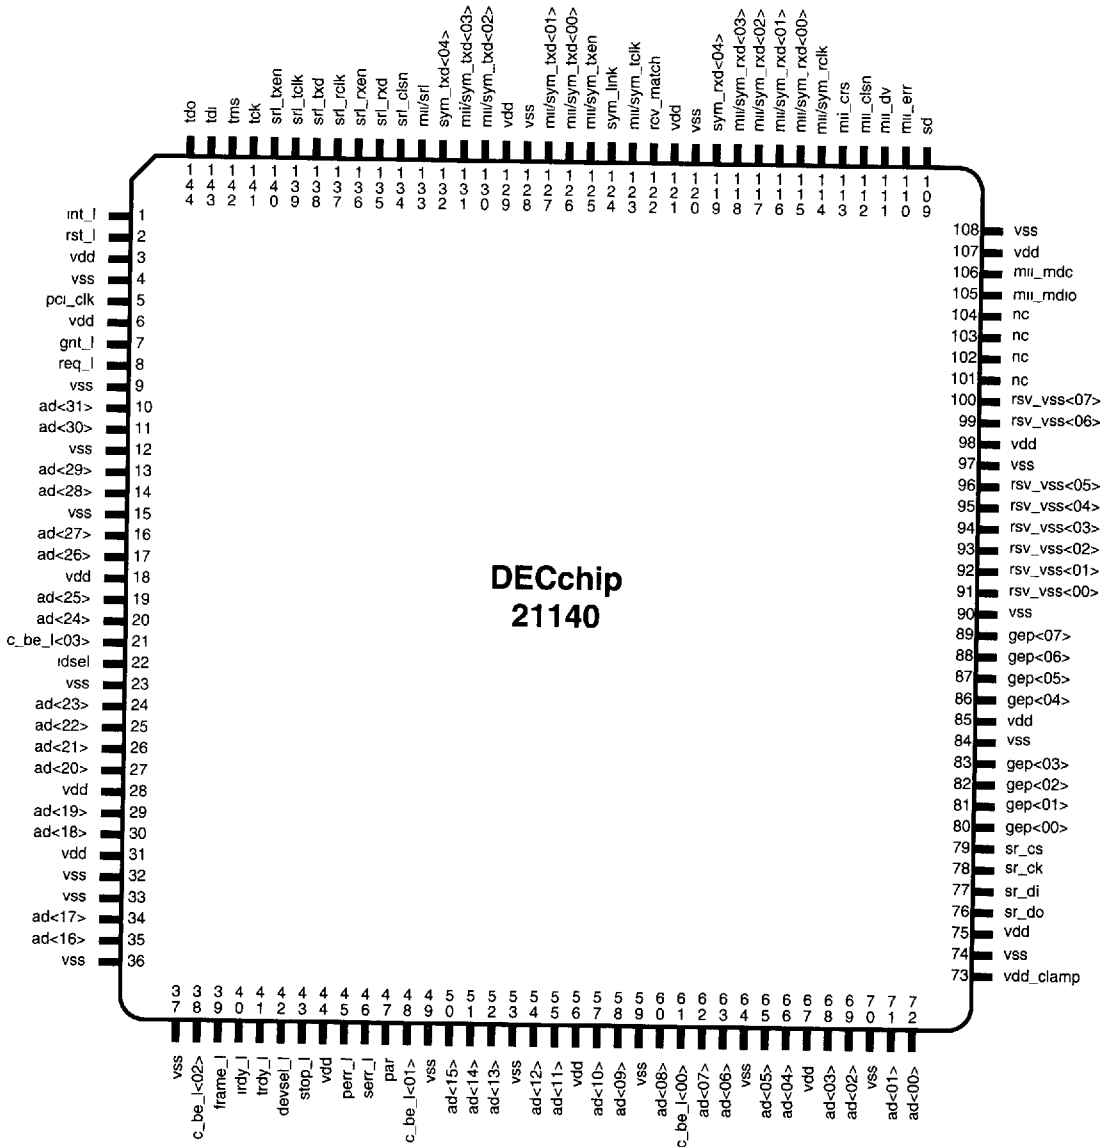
tdo 144
tdi 143
tms 142
tck 141
srl_txen 140
srl_tclk 139
srl_txd 138
srl_rclk 137
srl_rxen 136
srl_rxd 135
srl_clsn 134
mii/srl 133
sym_txd<04> 132
mii/sym_txd<03> 131
mii/sym_txd<02> 130
vdd 129
vss 128
mii/sym_txd<01> 127
mii/sym_txd<00> 126
mii/sym_txen 125
sym_link 124
mii/sym_tclk 123
rcv_match 122
vdd 121
vss 120
sym_rxd<04> 119
mii/sym_rxd<03> 118
mii/sym_rxd<02> 117
mii/sym_rxd<01> 116
mii/sym_rxd<00> 115
mii/sym_rclk 114
mii_crs 113
mii_clsn 112
mii_dv 111
mii_err 110
sd 109

int_l 1
rst_l 2
vdd 3
vss 4
pci_clk 5
vdd 6
gnt_l 7
req_l 8
vss 9
ad<31> 10
ad<30> 11
vss 12
ad<29> 13
ad<28> 14
vss 15
ad<27> 16
ad<26> 17
vdd 18
ad<25> 19
ad<24> 20
c_be_l<03> 21
idsel 22
vss 23
ad<23> 24
ad<22> 25
ad<21> 26
ad<20> 27
vdd 28
ad<19> 29
ad<18> 30
vdd 31
vss 32
vss 33
ad<17> 34
ad<16> 35
vss 36

DECchip
21140

108 vss
107 vdd
106 mii_mdc
105 mii_mdio
104 nc
103 nc
102 nc
101 nc
100 rsv_vss<07>
99 rsv_vss<06>
98 vdd
97 vss
96 rsv_vss<05>
95 rsv_vss<04>
94 rsv_vss<03>
93 rsv_vss<02>
92 rsv_vss<01>
91 rsv_vss<00>
90 vss
89 gep<07>
88 gep<06>
87 gep<05>
86 gep<04>
85 vdd
84 vss
83 gep<03>
82 gep<02>
81 gep<01>
80 gep<00>
79 sr_cs
78 sr_ck
77 sr_di
76 sr_do
75 vdd
74 vss
73 vdd_clamp

37 vss
38 c_be_l<02>
39 frame_l
40 irdy_l
41 trdy_l
42 devsel_l
43 stop_l
44 vdd
45 perr_l
46 serr_l
47 par
48 c_be_l<01>
49 vss
50 ad<15>
51 ad<14>
52 ad<13>
53 vss
54 ad<12>
55 ad<11>
56 vdd
57 ad<10>
58 ad<09>
59 vss
60 ad<08>
61 c_be_l<00>
62 ad<07>
63 ad<06>
64 vss
65 ad<05>
66 ad<04>
67 vdd
68 ad<03>
69 ad<02>
70 vss
71 ad<01>
72 ad<00>